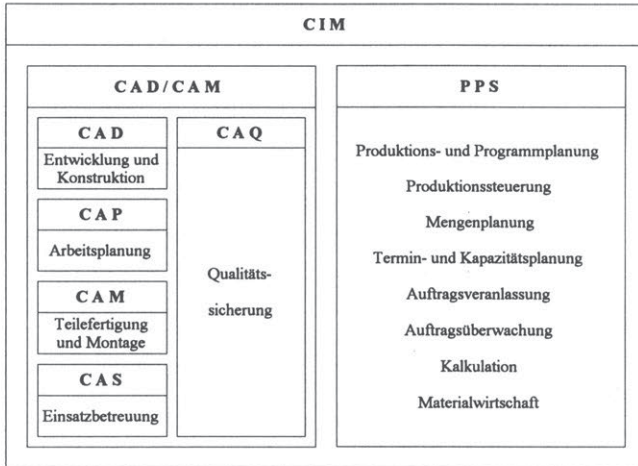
CIM

CAD/CAM

CAD
Entwicklung und Konstruktion

CAP
Arbeitsplanung

CAM
Teilefertigung und Montage

CAS
Einsatzbetreuung

CAQ
Qualitätssicherung

PPS

Produktions- und Programmplanung
Produktionssteuerung
Mengenplanung
Termin- und Kapazitätsplanung
Auftragsveranlassung
Auftragsüberwachung
Kalkulation
Materialwirtschaft